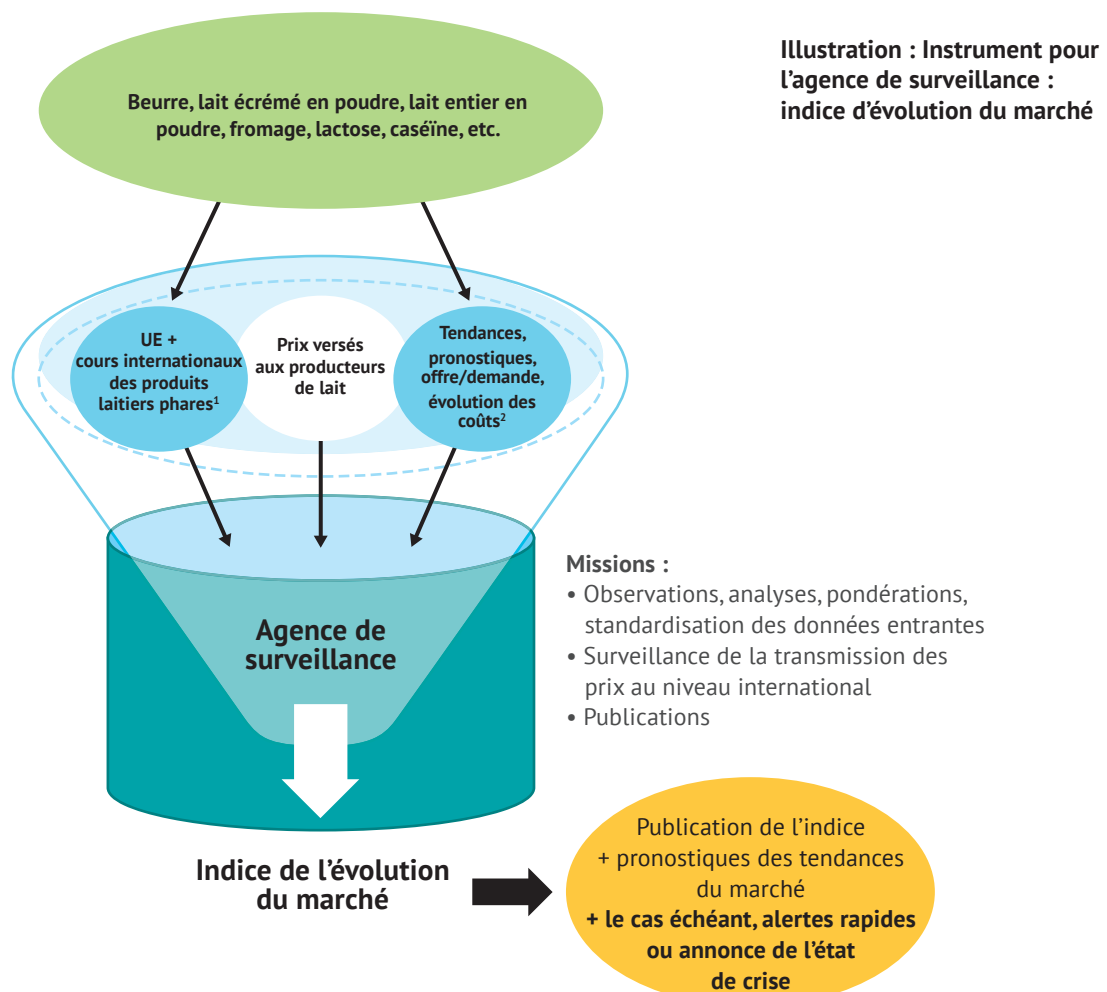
Illustration : Instrument pour l'agence de surveillance : indice d'évolution du marché

Beurre, lait écrémé en poudre, lait entier en poudre, fromage, lactose, caséïne, etc.

UE + cours internationaux des produits laitiers phares$^1$

Prix versés aux producteurs de lait

Tendances, pronostiques, offre/demande, évolution des coûts$^2$

Agence de surveillance

Missions :
• Observations, analyses, pondérations, standardisation des données entrantes
• Surveillance de la transmission des prix au niveau international
• Publications

Indice de l'évolution du marché

Publication de l'indice + pronostiques des tendances du marché
+ le cas échéant, alertes rapides ou annonce de l'état de crise